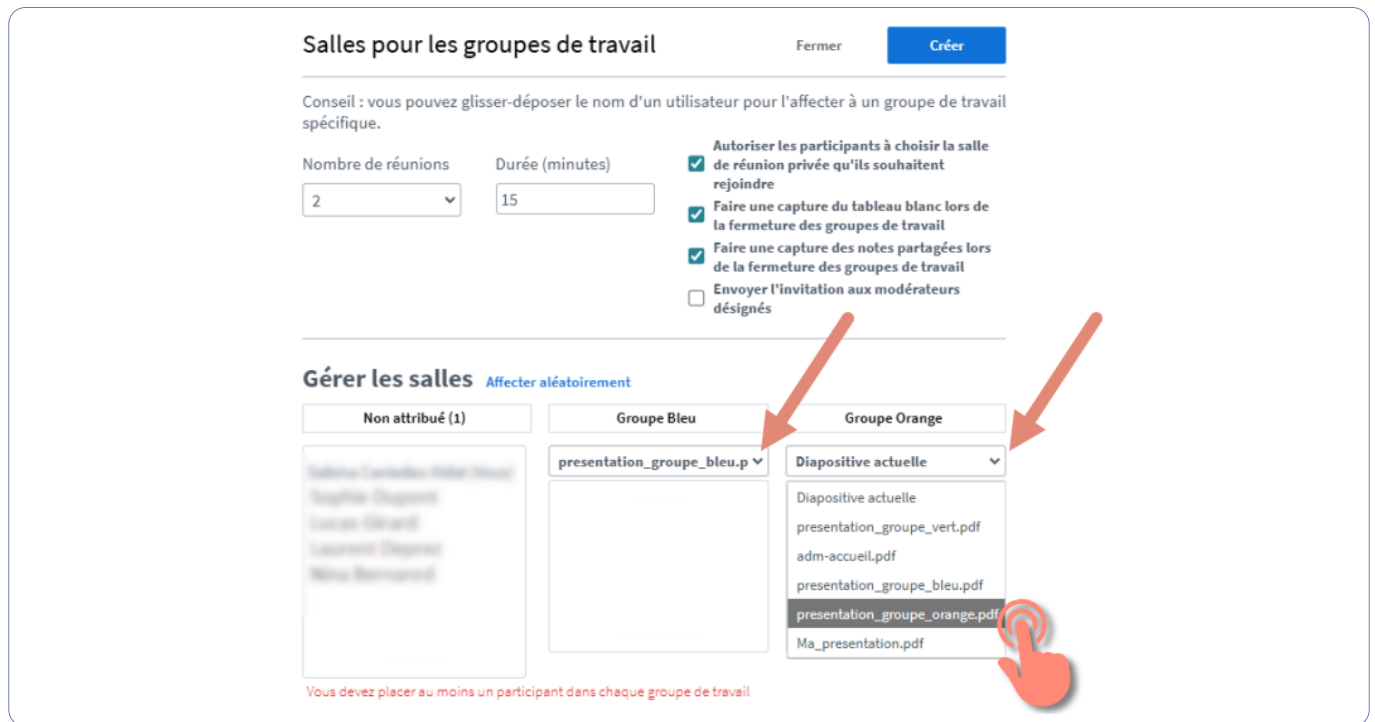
Salles pour les groupes de travail

Fermer

Créer

Conseil : vous pouvez glisser-déposer le nom d'un utilisateur pour l'affecter à un groupe de travail spécifique.

Nombre de réunions

2

Durée (minutes)

15

Autoriser les participants à choisir la salle de réunion privée qu'ils souhaitent rejoindre

Faire une capture du tableau blanc lors de la fermeture des groupes de travail

Faire une capture des notes partagées lors de la fermeture des groupes de travail

Envoyer l'invitation aux modérateurs désignés

Gérer les salles Affecter aléatoirement

Non attribué (1)

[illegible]
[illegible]
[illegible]
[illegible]
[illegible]

Groupe Bleu

presentation_groupe_bleu.p

Groupe Orange

Diapositive actuelle

Diapositive actuelle
presentation_groupe_vert.pdf
adm-accueil.pdf
presentation_groupe_bleu.pdf
presentation_groupe_orange.pdf
Ma_presentation.pdf

Vous devez placer au moins un participant dans chaque groupe de travail